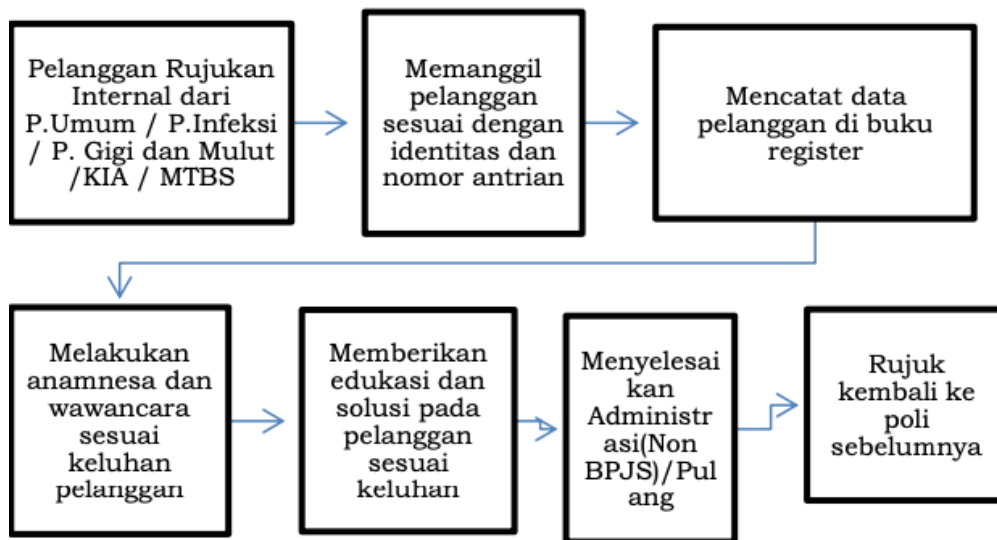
Pelanggan Rujukan Internal dari P.Umum / P.Infeksi / P. Gigi dan Mulut /KIA / MTBS

Memanggil pelanggan sesuai dengan identitas dan nomor antrian

Mencatat data pelanggan di buku register

Melakukan anamnesa dan wawancara sesuai keluhan pelanggan

Memberikan edukasi dan solusi pada pelanggan sesuai keluhan

Menyelesaikan Administrasi(Non BPJS)/Pulang

Rujuk kembali ke poli sebelumnya